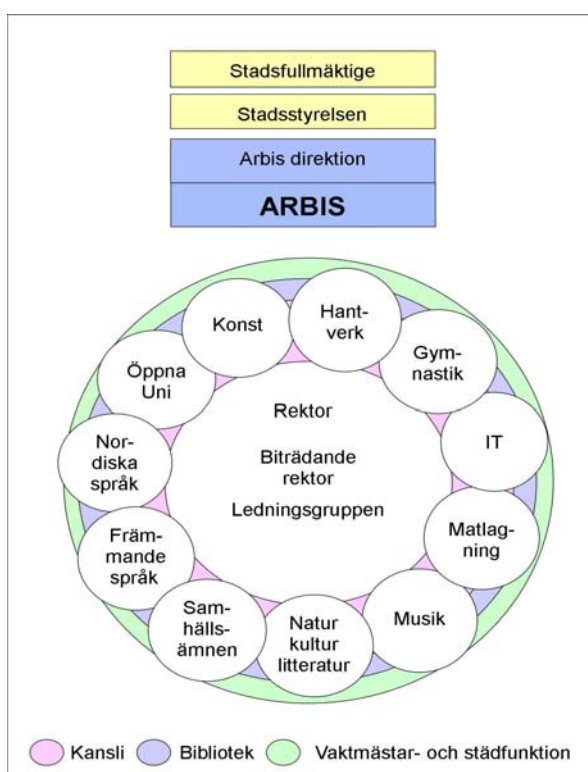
Stadsfullmäktige

Stadsstyrelsen

Arbis direktion

ARBIS

Konst

Hantverk

Gymnastik

Öppna Uni

Rektor

Biträdande rektor

Ledningsgruppen

IT

Nordiska språk

Matlagning

Främmande språk

Samhällsämnen

Natur kultur litteratur

Musik

Kansli Bibliotek Vaktmästar- och städfunktion